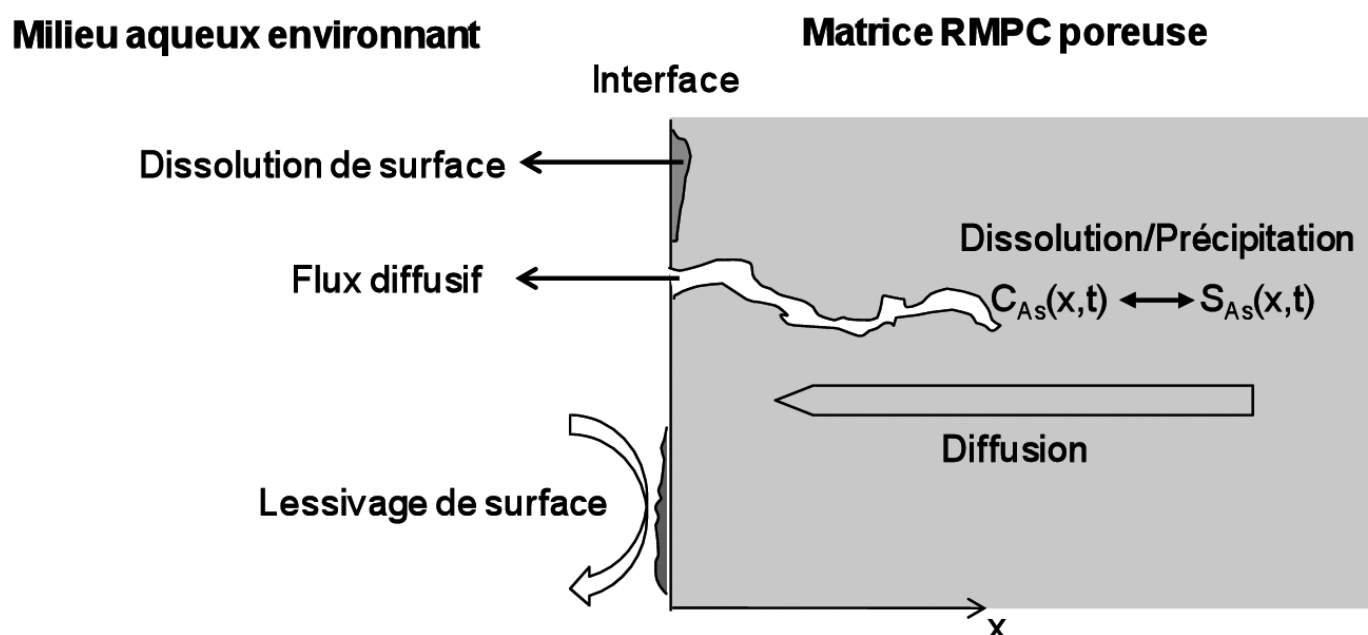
Milieu aqueux environnant

Matrice RMPC poreuse

Interface

Dissolution de surface

Dissolution/Précipitation

Flux diffusif

$C_{As}(x,t) \longleftrightarrow S_{As}(x,t)$

Diffusion

Lessivage de surface

x